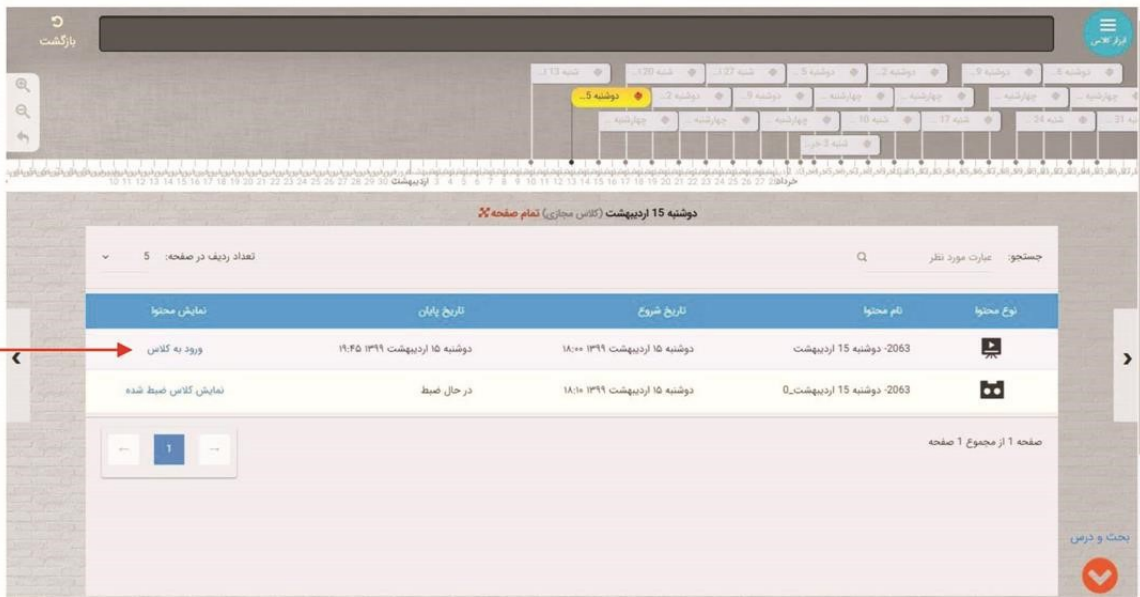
ابزار کلاس

بازگشت

شنبه 13... شنبه 20... شنبه 27... دوشنبه 5... دوشنبه 2... دوشنبه 9... دوشنبه 6...

دوشنبه 5... دوشنبه 2... دوشنبه 9... چهارشنبه... چهارشنبه... چهارشنبه... چهارشنبه...

چهارشنبه... چهارشنبه... چهارشنبه... شنبه 10... شنبه 17... شنبه 24... شنبه 31...

شنبه 3 خر...

10 11 12 13 14 15 16 17 18 19 20 21 22 23 24 25 26 27 28 29 30 اردیبهشت 3 4 5 6 7 8 9 10 11 12 13 14 15 16 17 18 19 20 21 22 23 24 25 26 27 28 خرداد

دوشنبه 15 اردیبهشت (کلاس مجازی) تمام صفحه

جستجو: عبارت مورد نظر

تعداد ردیف در صفحه: 5

| نوع محتوا | نام محتوا | تاریخ شروع | تاریخ پایان | نمایش محتوا |
|---|---|---|---|---|
| | 2063- دوشنبه 15 اردیبهشت | دوشنبه ۱۵ اردیبهشت ۱۳۹۹ ۱۸:۰۰ | دوشنبه ۱۵ اردیبهشت ۱۳۹۹ ۱۹:۴۵ | ورود به کلاس |
| | 2063- دوشنبه 15 اردیبهشت_0 | دوشنبه ۱۵ اردیبهشت ۱۳۹۹ ۱۸:۱۰ | در حال ضبط | نمایش کلاس ضبط شده |

صفحه 1 از مجموع 1 صفحه

1

بحث و درس